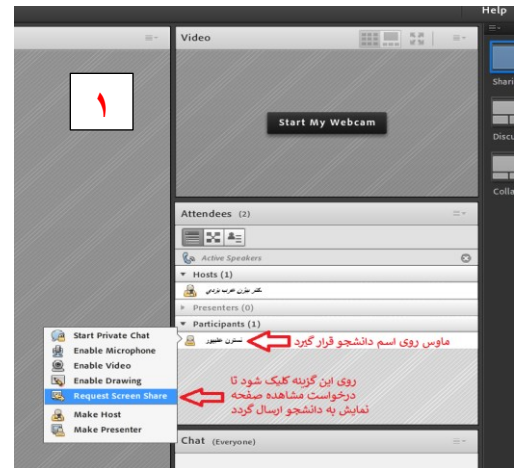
Help

١

Video

Start My Webcam

Shari

Discu

Colla

Attendees (2)

Active Speakers

Hosts (1)

دکتر نیلوفر عرب یزدی

Presenters (0)

Participants (1)

نسترن طیبور

ماوس روی اسم دانشجو قرار گیرد

Start Private Chat
Enable Microphone
Enable Video
Enable Drawing
Request Screen Share
Make Host
Make Presenter

روی این گزینه کلیک شود تا درخواست مشاهده صفحه نمایش به دانشجو ارسال گردد

Chat (Everyone)